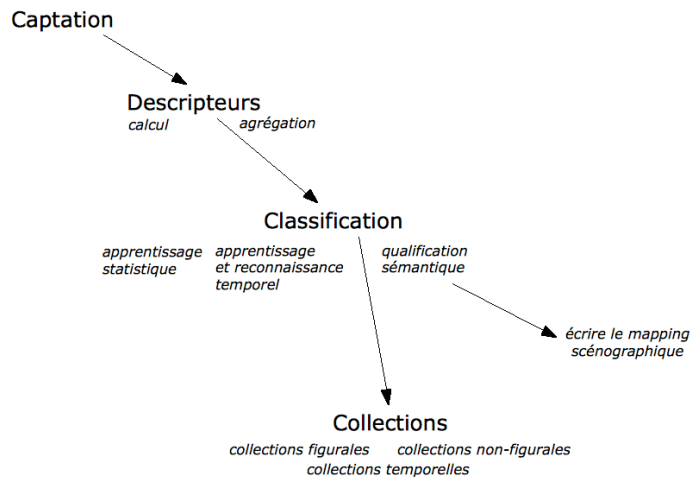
Captation

Descripteurs

calcul

agrégation

Classification

apprentissage statistique

apprentissage et reconnaissance temporel

qualification sémantique

écrire le mapping scénographique

Collections

collections figurales

collections non-figurales

collections temporelles